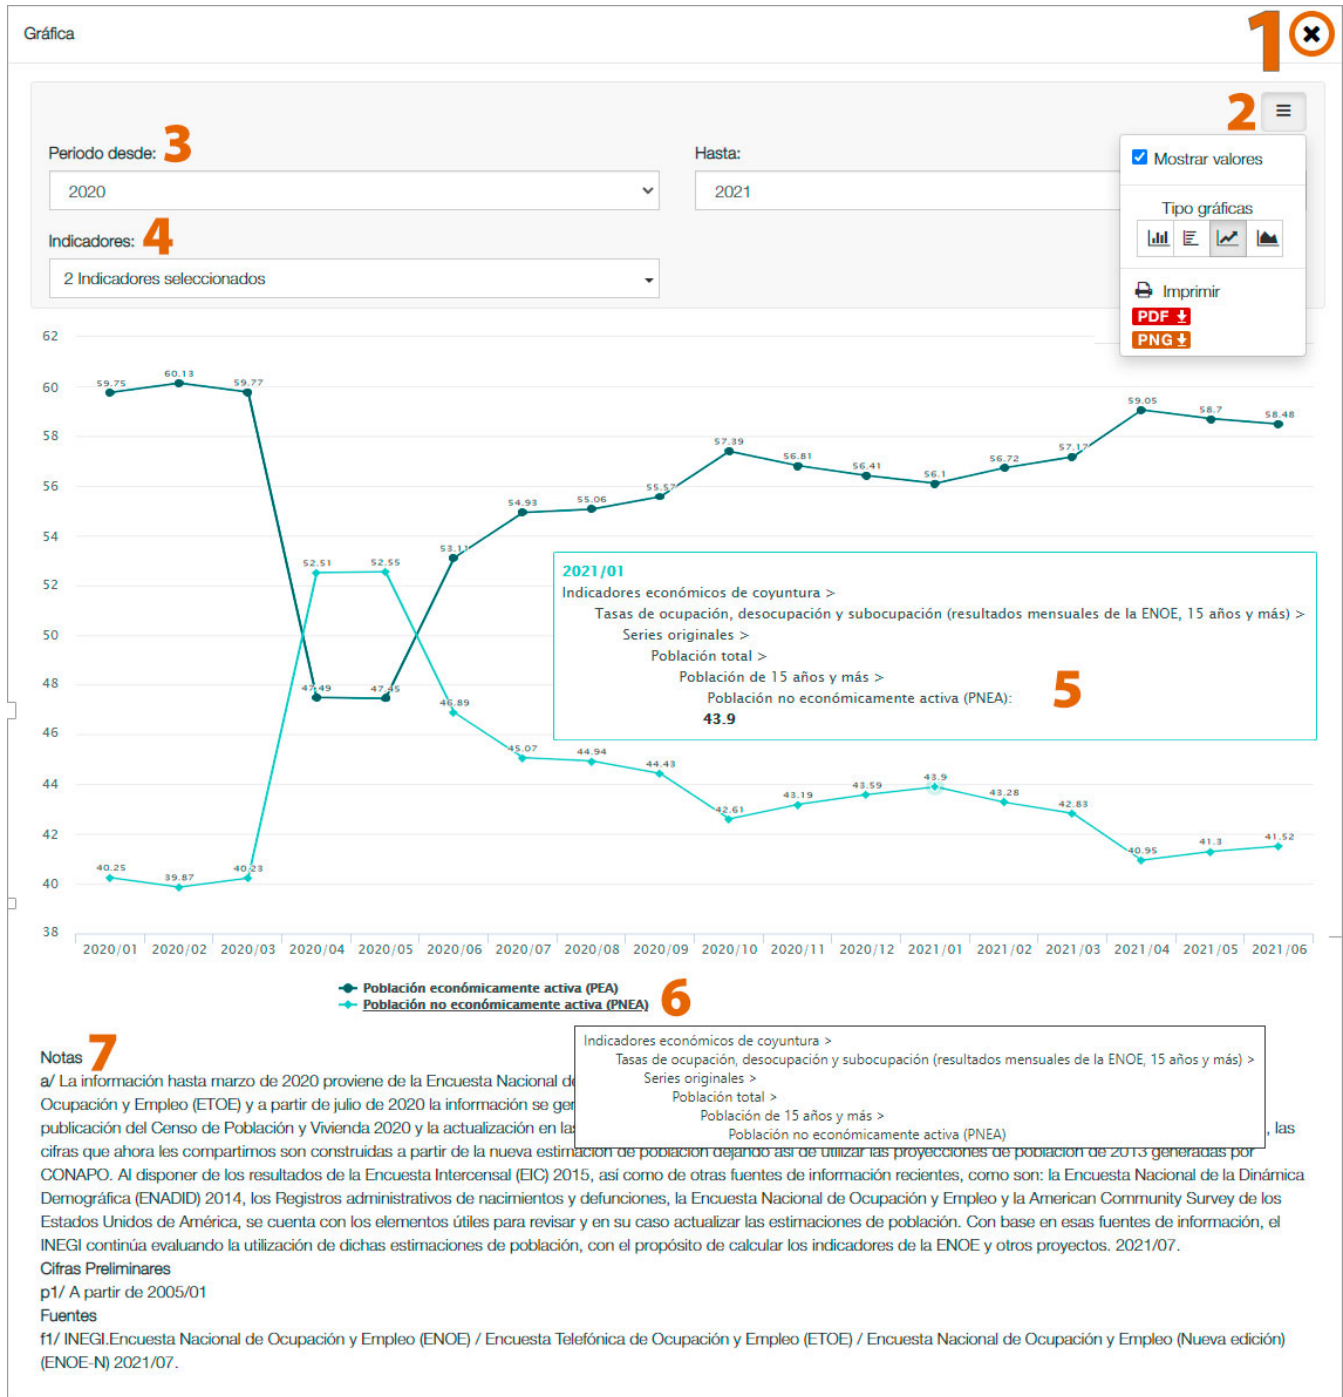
Gráfica

1

2

Periodo desde: 3

2020

Hasta:

2021

Indicadores: 4

2 Indicadores seleccionados

Mostrar valores

Tipo gráficas

Imprimir

PDF

PNG

62
60
58
56
54
52
50
48
46
44
42
40
38

59.75 60.13 59.77 47.49 47.45 53.11 54.93 55.06 55.57 57.39 56.81 56.41 56.1 56.72 57.17 59.05 58.7 58.48

40.25 39.87 40.23 52.51 52.55 46.89 45.07 44.94 44.43 42.61 43.19 43.59 43.9 43.28 42.83 40.95 41.3 41.52

2021/01
Indicadores económicos de coyuntura >
Tasas de ocupación, desocupación y subocupación (resultados mensuales de la ENOE, 15 años y más) >
Series originales >
Población total >
Población de 15 años y más >
Población no económicamente activa (PNEA):
43.9

5

2020/01 2020/02 2020/03 2020/04 2020/05 2020/06 2020/07 2020/08 2020/09 2020/10 2020/11 2020/12 2021/01 2021/02 2021/03 2021/04 2021/05 2021/06

Población económicamente activa (PEA)
Población no económicamente activa (PNEA)

6

Indicadores económicos de coyuntura >
Tasas de ocupación, desocupación y subocupación (resultados mensuales de la ENOE, 15 años y más) >
Series originales >
Población total >
Población de 15 años y más >
Población no económicamente activa (PNEA)

Notas 7

a/ La información hasta marzo de 2020 proviene de la Encuesta Nacional de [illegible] Ocupación y Empleo (ETOE) y a partir de julio de 2020 la información se ge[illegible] publicación del Censo de Población y Vivienda 2020 y la actualización en la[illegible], las cifras que ahora les compartimos son construidas a partir de la nueva estimación de población dejando así de utilizar las proyecciones de población de 2013 generadas por CONAPO. Al disponer de los resultados de la Encuesta Intercensal (EIC) 2015, así como de otras fuentes de información recientes, como son: la Encuesta Nacional de la Dinámica Demográfica (ENADID) 2014, los Registros administrativos de nacimientos y defunciones, la Encuesta Nacional de Ocupación y Empleo y la American Community Survey de los Estados Unidos de América, se cuenta con los elementos útiles para revisar y en su caso actualizar las estimaciones de población. Con base en esas fuentes de información, el INEGI continúa evaluando la utilización de dichas estimaciones de población, con el propósito de calcular los indicadores de la ENOE y otros proyectos. 2021/07.
Cifras Preliminares
p1/ A partir de 2005/01
Fuentes
f1/ INEGI.Encuesta Nacional de Ocupación y Empleo (ENOE) / Encuesta Telefónica de Ocupación y Empleo (ETOE) / Encuesta Nacional de Ocupación y Empleo (Nueva edición) (ENOE-N) 2021/07.